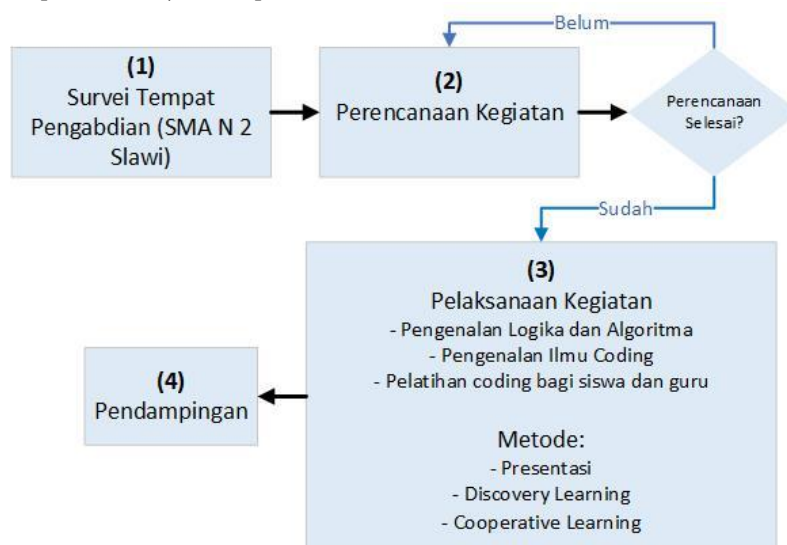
(1)
Survei Tempat Pengabdian (SMA N 2 Slawi)

(2)
Perencanaan Kegiatan

Belum

Perencanaan Selesai?

Sudah

(3)
Pelaksanaan Kegiatan
- Pengenalan Logika dan Algoritma
- Pengenalan Ilmu Coding
- Pelatihan coding bagi siswa dan guru

Metode:
- Presentasi
- Discovery Learning
- Cooperative Learning

(4)
Pendampingan